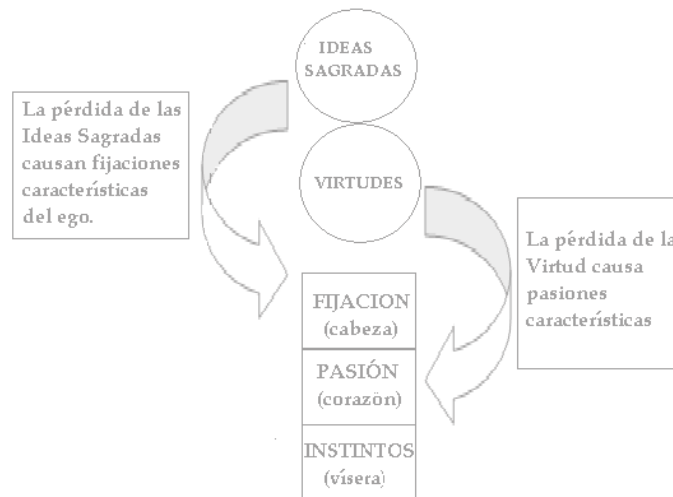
IDEAS SAGRADAS

La pérdida de las Ideas Sagradas causan fijaciones características del ego.

VIRTUDES

La pérdida de la Virtud causa pasiones características

FIJACION (cabeza)

PASIÓN (corazòn)

INSTINTOS (vìsera)